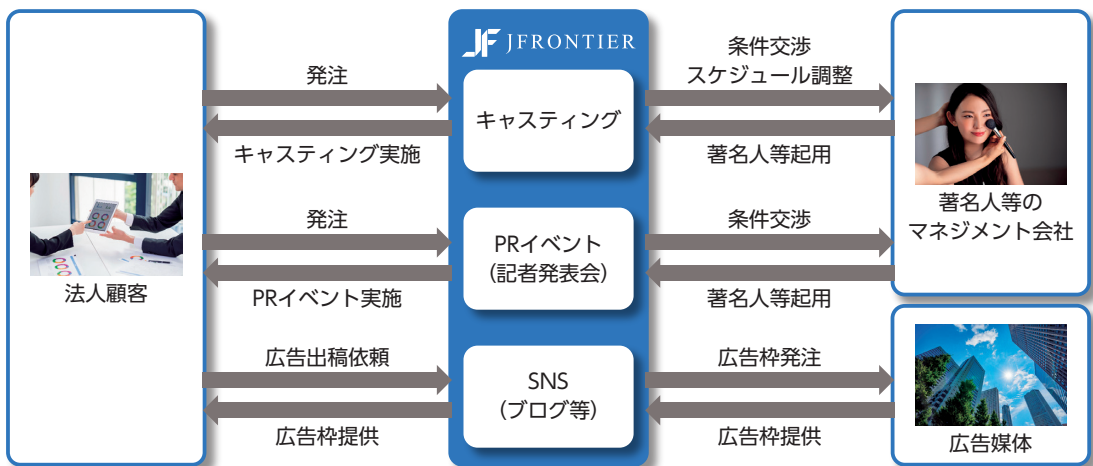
JFRONTIER

法人顧客

発注

キャスティング実施

発注

PRイベント実施

広告出稿依頼

広告枠提供

キャスティング

PRイベント
(記者発表会)

SNS
(ブログ等)

条件交渉
スケジュール調整

著名人等起用

条件交渉

著名人等起用

広告枠発注

広告枠提供

著名人等の
マネジメント会社

広告媒体